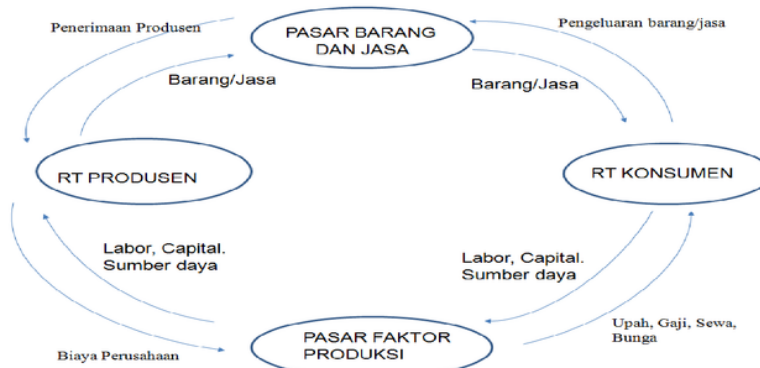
Penerimaan Produsen

PASAR BARANG DAN JASA

Pengeluaran barang/jasa

Barang/Jasa

Barang/Jasa

RT PRODUSEN

RT KONSUMEN

Labor, Capital. Sumber daya

Labor, Capital. Sumber daya

Upah, Gaji, Sewa, Bunga

Biaya Perusahaan

PASAR FAKTOR PRODUKSI